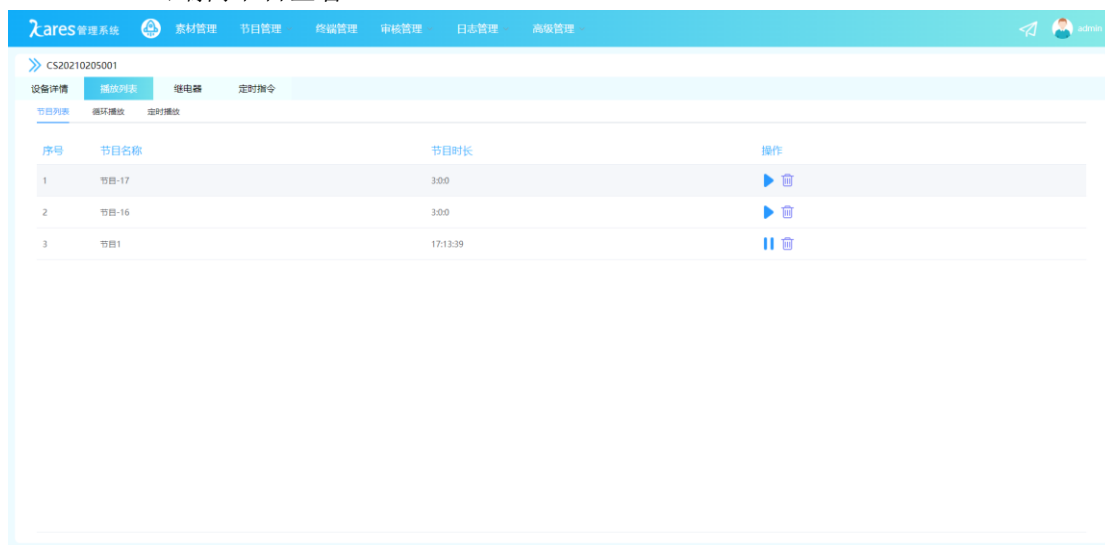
λares管理系统 素材管理 节目管理 终端管理 审核管理 日志管理 高级管理 admin

CS20210205001

设备详情 播放列表 继电器 定时指令

节目列表 循环播放 定时播放

| 序号 | 节目名称 | 节目时长 | 操作 |
|---|---|---|---|
| 1 | 节目-17 | 3:0:0 | |
| 2 | 节目-16 | 3:0:0 | |
| 3 | 节目1 | 17:13:39 | |